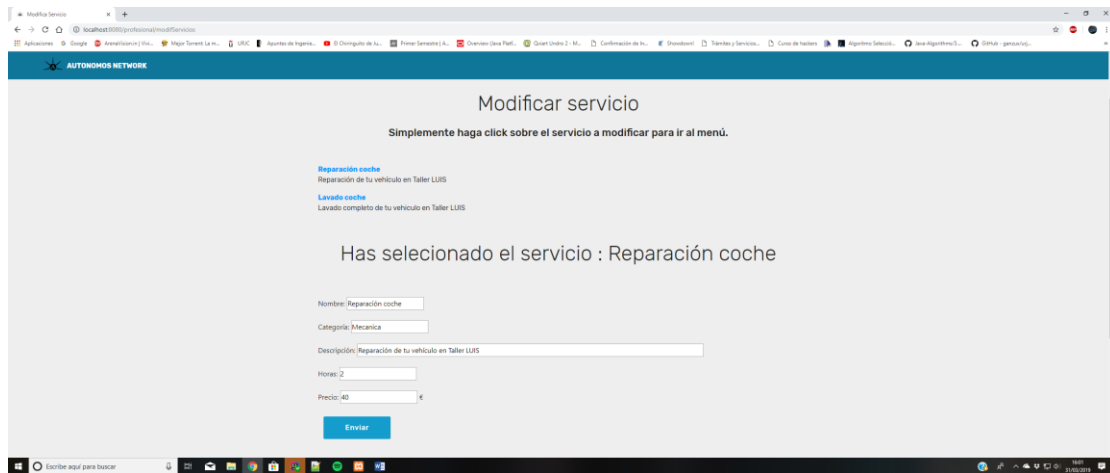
Modificar Servicio × +

localhost:8080/profesional/modifServicios

Aplicaciones Google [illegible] Mejor Torrent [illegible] URJC Apuntes de Ingenie... El Chiringuito de Ju... Primer Semestre | A... Overview (Java Platf... Qnart Undro 2 - M... Confirmación de In... Showdown! Trámites y Servicios... Curso de hackers Algoritmo Selecció... Java-Algorithms/S... GitHub - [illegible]

AUTONOMOS NETWORK

Modificar servicio

Simplemente haga click sobre el servicio a modificar para ir al menú.

Reparación coche
Reparación de tu vehículo en Taller LUIS

Lavado coche
Lavado completo de tu vehiculo en Taller LUIS

Has selecionado el servicio : Reparación coche

Nombre: Reparación coche

Categoría: Mecanica

Descripción: Reparación de tu vehículo en Taller LUIS

Horas: 2

Precio: 40 €

Enviar

Escribe aquí para buscar

16:01
31/03/2019